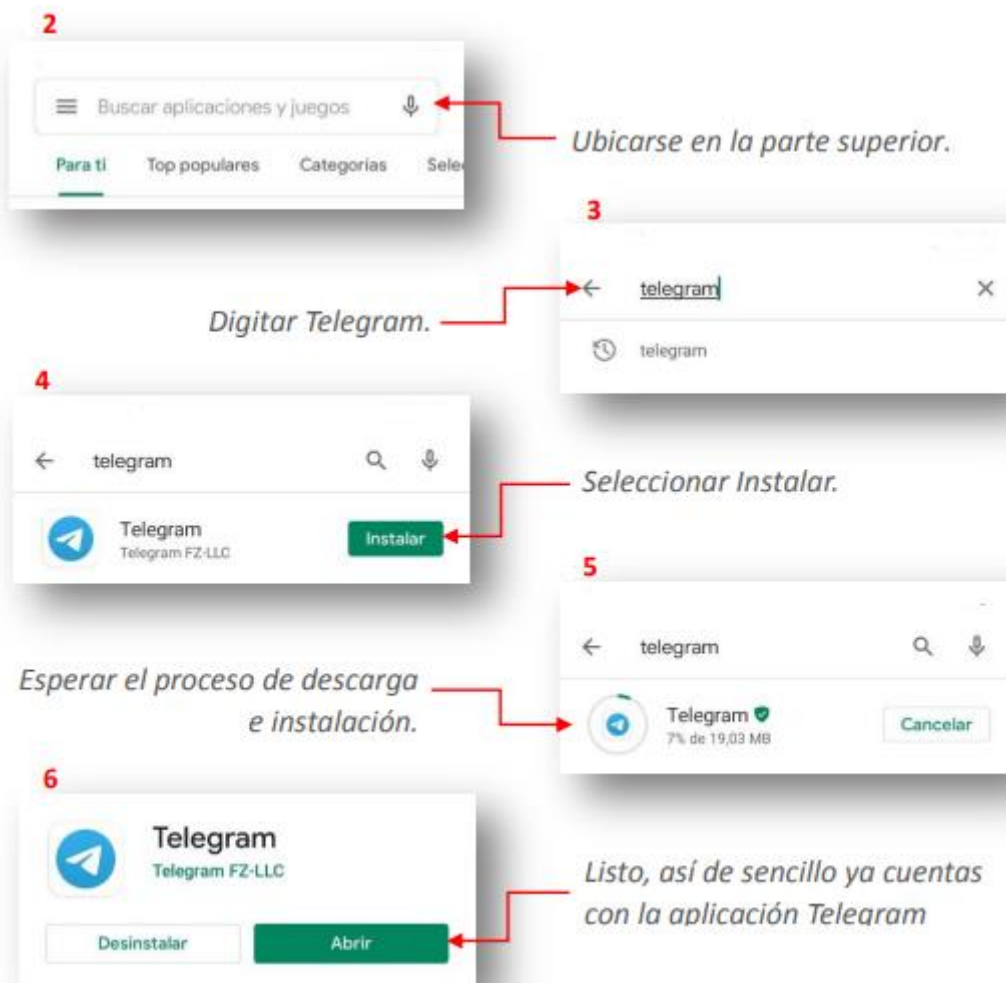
2

Buscar aplicaciones y juegos

Para ti Top populares Categorías Sele

Ubicarse en la parte superior.

3

telegram

telegram

Digitar Telegram.

4

telegram

Telegram
Telegram FZ-LLC

Instalar

Seleccionar Instalar.

5

telegram

Telegram
7% de 19,03 MB

Cancelar

Esperar el proceso de descarga e instalación.

6

Telegram
Telegram FZ-LLC

Desinstalar

Abrir

Listo, así de sencillo ya cuentas con la aplicación Telegram